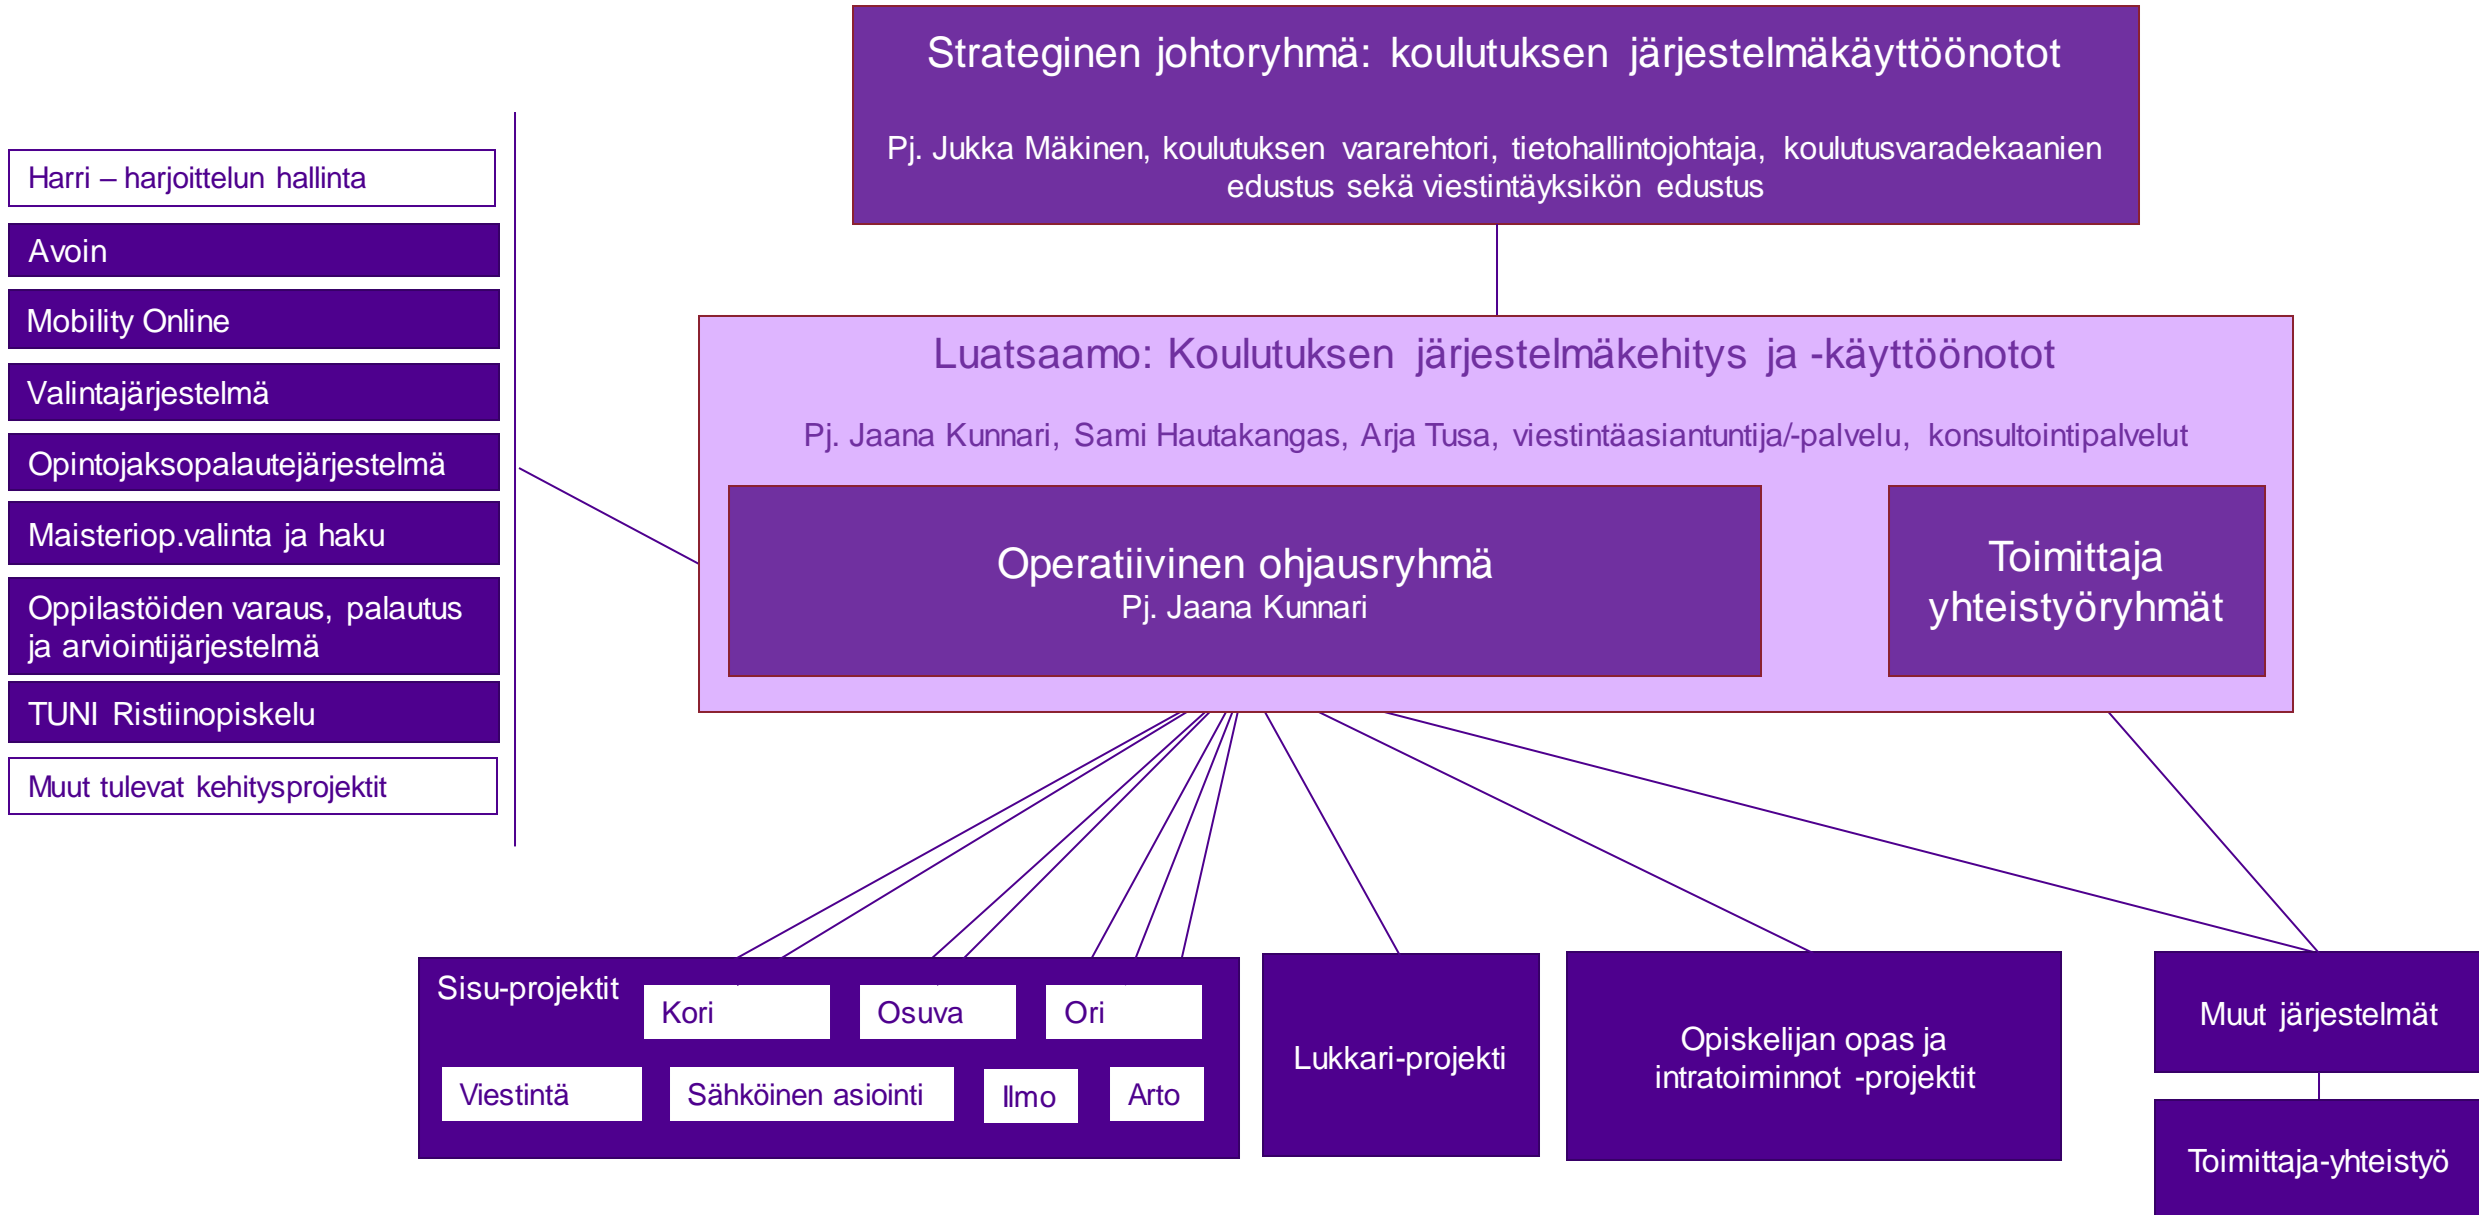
Strateginen johtoryhmä: koulutuksen järjestelmäkäyttöönotot

Pj. Jukka Mäkinen, koulutuksen vararehtori, tietohallintojohtaja, koulutusvaradekaanien edustus sekä viestintäyksikön edustus

Harri – harjoittelun hallinta

Avoin

Mobility Online

Valintajärjestelmä

Opintojaksopalautejärjestelmä

Maisteriop.valinta ja haku

Oppilastöiden varaus, palautus ja arviointijärjestelmä

TUNI Ristiinopiskelu

Muut tulevat kehitysprojektit

Luatsaamo: Koulutuksen järjestelmäkehitys ja -käyttöönotot

Pj. Jaana Kunnari, Sami Hautakangas, Arja Tusa, viestintäasiantuntija/-palvelu, konsultointipalvelut

Operatiivinen ohjausryhmä
Pj. Jaana Kunnari

Toimittaja yhteistyöryhmät

Sisu-projektit

Kori

Osuva

Ori

Viestintä

Sähköinen asiointi

Ilmo

Arto

Lukkari-projekti

Opiskelijan opas ja intratoiminnot -projektit

Muut järjestelmät

Toimittaja-yhteistyö